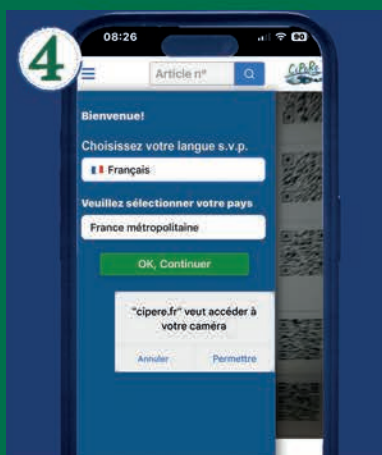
4

08:26

90

Article n°

CiPeRe

Bienvenue!

Choisissez votre langue s.v.p.

Français

Veuillez sélectionner votre pays

France métropolitaine

OK, Continuer

"cipere.fr" veut accéder à votre caméra

Annuler

Permettre